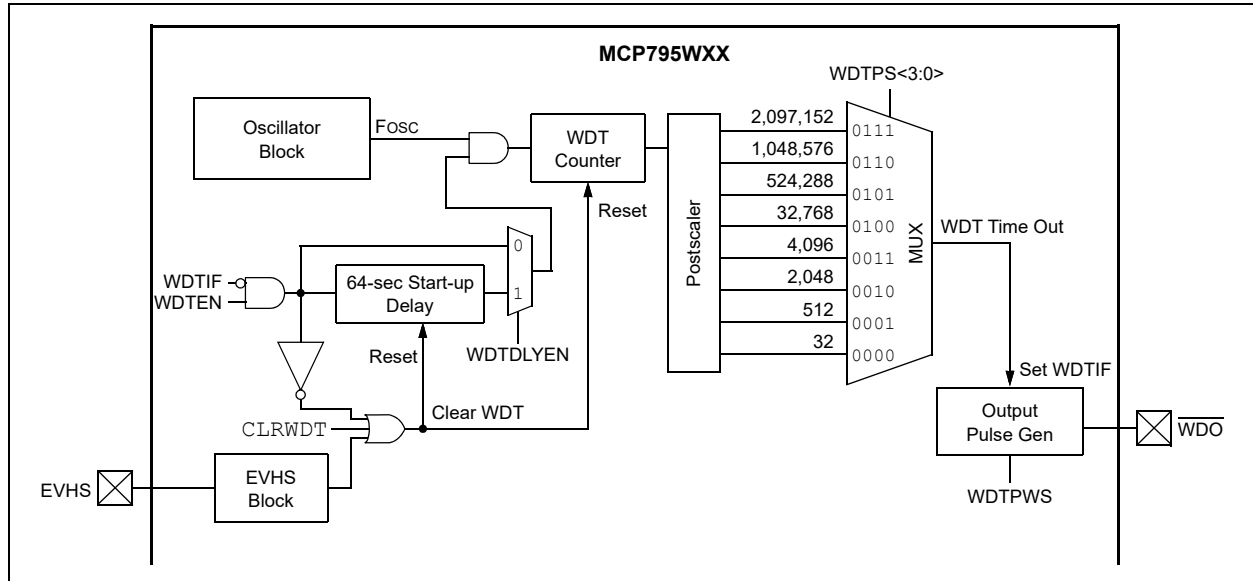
MCP795WXX

WDTPS<3:0>

Oscillator Block

FOSC

WDT Counter

Reset

Postscaler

2,097,152
0111
1,048,576
0110
524,288
0101
32,768
0100
4,096
0011
2,048
0010
512
0001
32
0000

MUX

WDT Time Out

0

1

WDTIF

WDTEN

64-sec Start-up Delay

WDTDLYEN

Reset

Clear WDT

CLRWDT

Set WDTIF

Output Pulse Gen

$\overline{WDO}$

WDTPWS

EVHS

EVHS Block